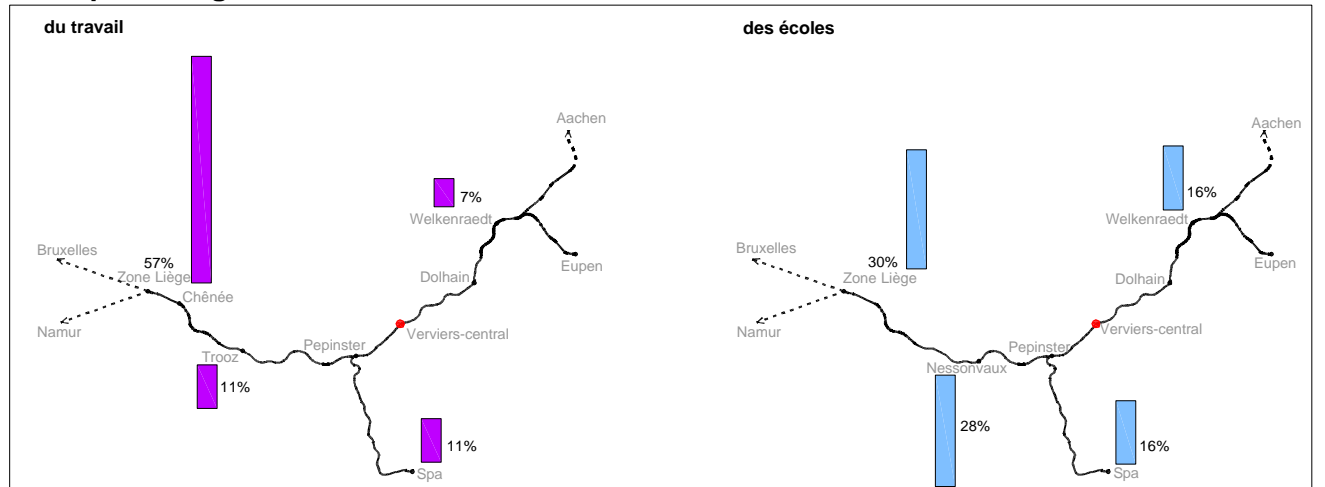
du travail

57%
Bruxelles
Zone Liège
Chênée
Namur
Trooz
11%
Pepinster
Verviers-central
Dolhain
7%
Welkenraedt
Aachen
Eupen
11%
Spa

des écoles

30%
Bruxelles
Zone Liège
Namur
Nessonvaux
28%
Pepinster
Verviers-central
Dolhain
16%
Welkenraedt
Aachen
Eupen
16%
Spa